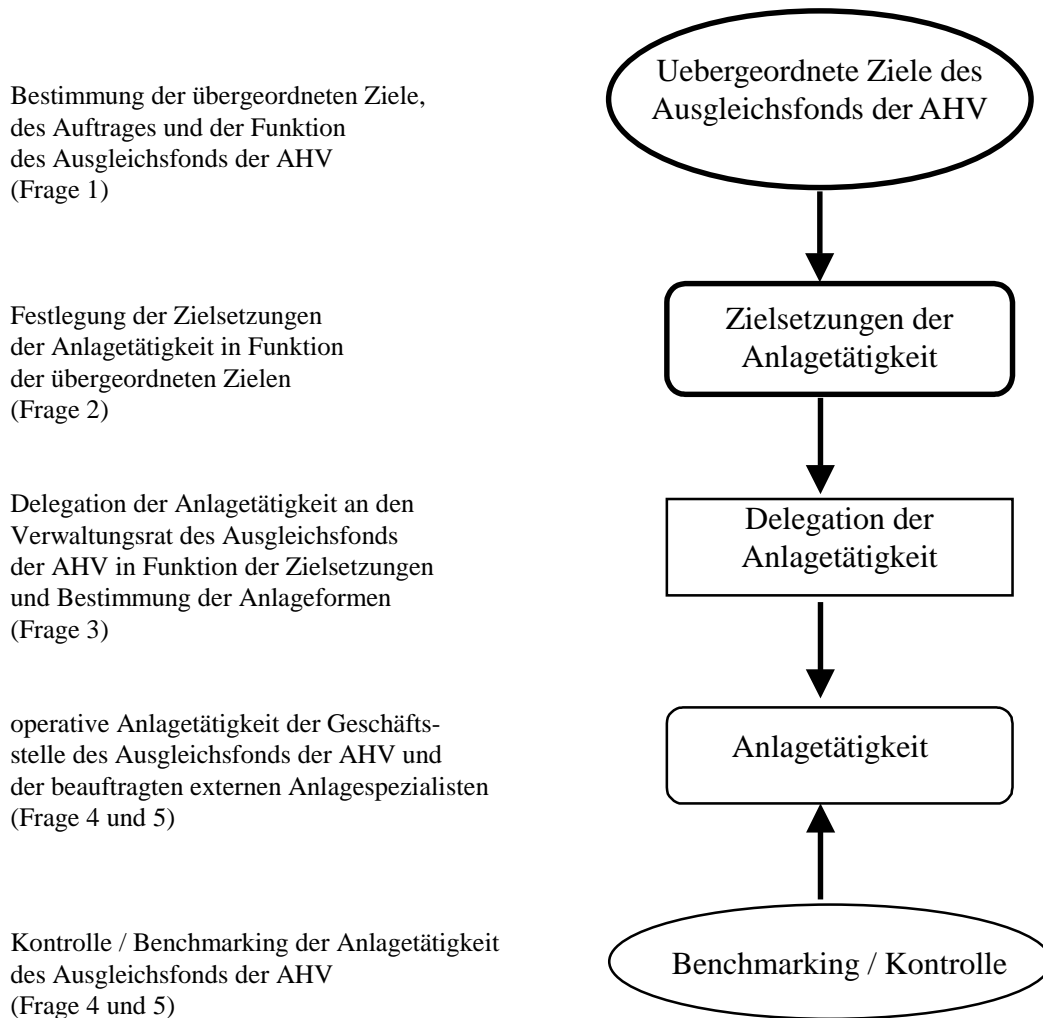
Bestimmung der übergeordneten Ziele, des Auftrages und der Funktion des Ausgleichsfonds der AHV (Frage 1)

Uebergeordnete Ziele des Ausgleichsfonds der AHV

Festlegung der Zielsetzungen der Anlagetätigkeit in Funktion der übergeordneten Zielen (Frage 2)

Zielsetzungen der Anlagetätigkeit

Delegation der Anlagetätigkeit an den Verwaltungsrat des Ausgleichsfonds der AHV in Funktion der Zielsetzungen und Bestimmung der Anlageformen (Frage 3)

Delegation der Anlagetätigkeit

operative Anlagetätigkeit der Geschäftsstelle des Ausgleichsfonds der AHV und der beauftragten externen Anlagespezialisten (Frage 4 und 5)

Anlagetätigkeit

Kontrolle / Benchmarking der Anlagetätigkeit des Ausgleichsfonds der AHV (Frage 4 und 5)

Benchmarking / Kontrolle